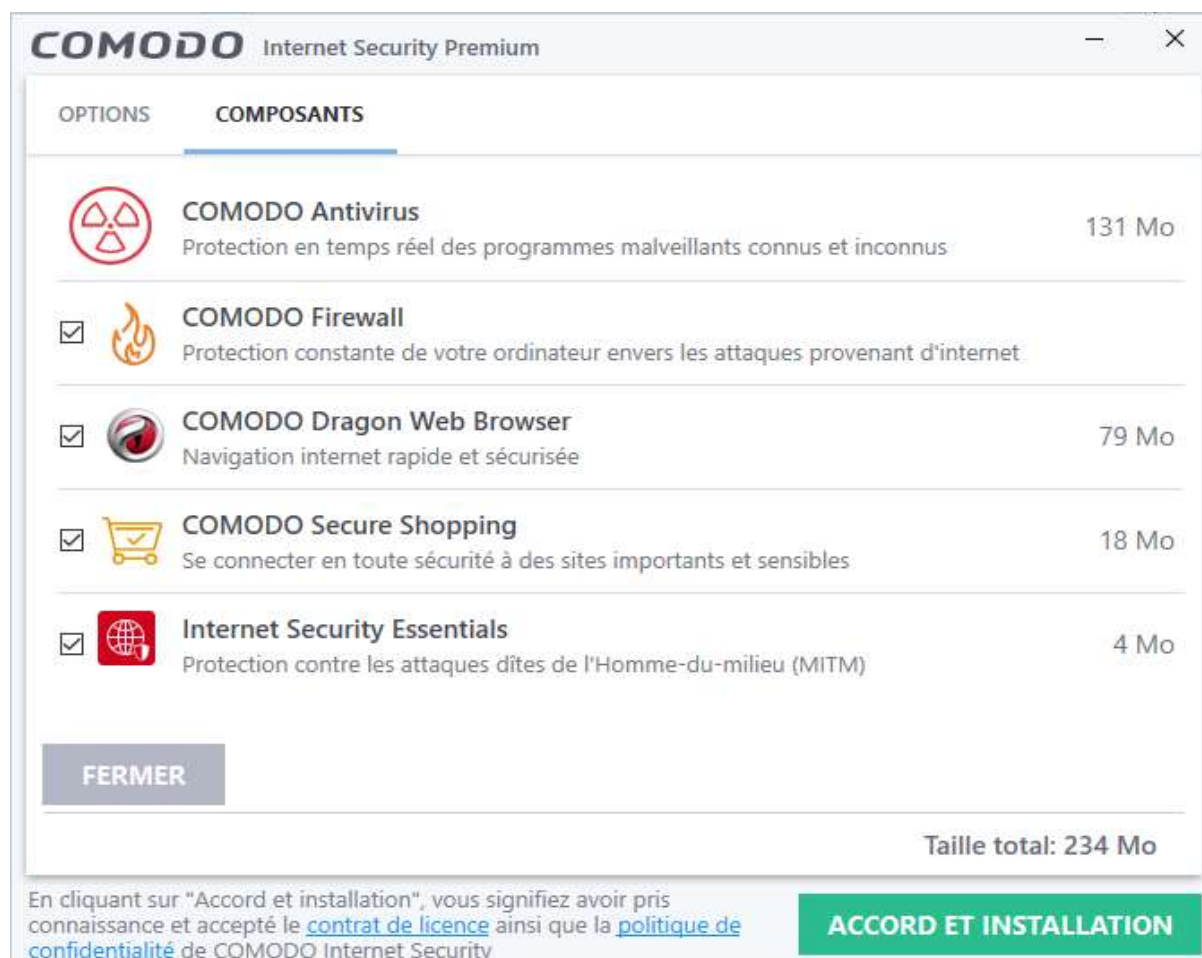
COMODO Internet Security Premium

– ×

OPTIONS COMPOSANTS

COMODO Antivirus
Protection en temps réel des programmes malveillants connus et inconnus
131 Mo

☑ COMODO Firewall
Protection constante de votre ordinateur envers les attaques provenant d'internet

☑ COMODO Dragon Web Browser
Navigation internet rapide et sécurisée
79 Mo

☑ COMODO Secure Shopping
Se connecter en toute sécurité à des sites importants et sensibles
18 Mo

☑ Internet Security Essentials
Protection contre les attaques dîtes de l'Homme-du-milieu (MITM)
4 Mo

FERMER

Taille total: 234 Mo

En cliquant sur "Accord et installation", vous signifiez avoir pris connaissance et accepté le contrat de licence ainsi que la politique de confidentialité de COMODO Internet Security

ACCORD ET INSTALLATION